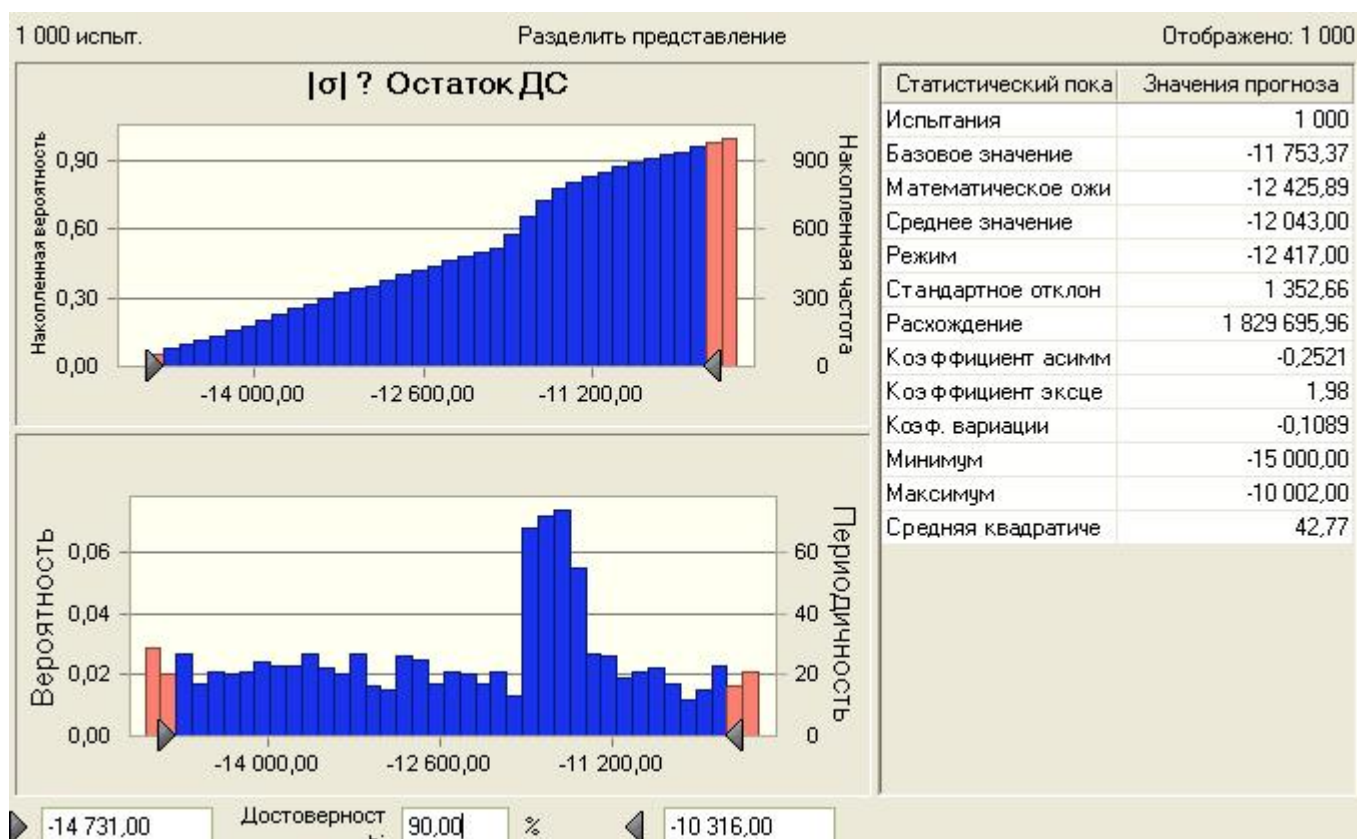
1 000 испыт.

Разделить представление

Отображено: 1 000

|σ| ? Остаток ДС

Накопленная вероятность

0,90
0,60
0,30
0,00

900
600
300
0

Накопленная частота

-14 000,00 -12 600,00 -11 200,00

Вероятность

0,06
0,04
0,02
0,00

60
40
20
0

Периодичность

-14 000,00 -12 600,00 -11 200,00

| Статистический пока | Значения прогноза |
|---|---|
| Испытания | 1 000 |
| Базовое значение | -11 753,37 |
| Математическое ожи | -12 425,89 |
| Среднее значение | -12 043,00 |
| Режим | -12 417,00 |
| Стандартное отклон | 1 352,66 |
| Расхождение | 1 829 695,96 |
| Коэффициент асимм | -0,2521 |
| Коэффициент эксце | 1,98 |
| Коэф. вариации | -0,1089 |
| Минимум | -15 000,00 |
| Максимум | -10 002,00 |
| Средняя квадратиче | 42,77 |

-14 731,00 Достоверност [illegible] 90,00 % -10 316,00